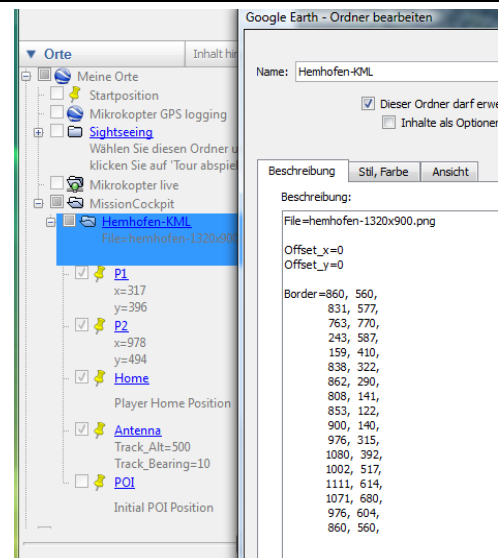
▼ Orte

Inhalt hi

Meine Orte

Startposition

Mikrokopter GPS logging

Sightseeing

Wählen Sie diesen Ordner u klicken Sie auf 'Tour abspie

Mikrokopter live

MissionCockpit

Hemhofen-KML

File=hemhofen-1320x900

P1

x=317

y=396

P2

x=978

y=494

Home

Player Home Position

Antenna

Track_Alt=500

Track_Bearing=10

POI

Initial POI Position

Google Earth - Ordner bearbeiten

Name: Hemhofen-KML

Dieser Ordner darf erwe

Inhalte als Optioner

Beschreibung | Stil, Farbe | Ansicht

Beschreibung:

File=hemhofen-1320x900.png

Offset_x=0
Offset_y=0

Border=860, 560,
831, 577,
763, 770,
243, 587,
159, 410,
838, 322,
862, 290,
808, 141,
853, 122,
900, 140,
976, 315,
1080, 392,
1002, 517,
1111, 614,
1071, 680,
976, 604,
860, 560,